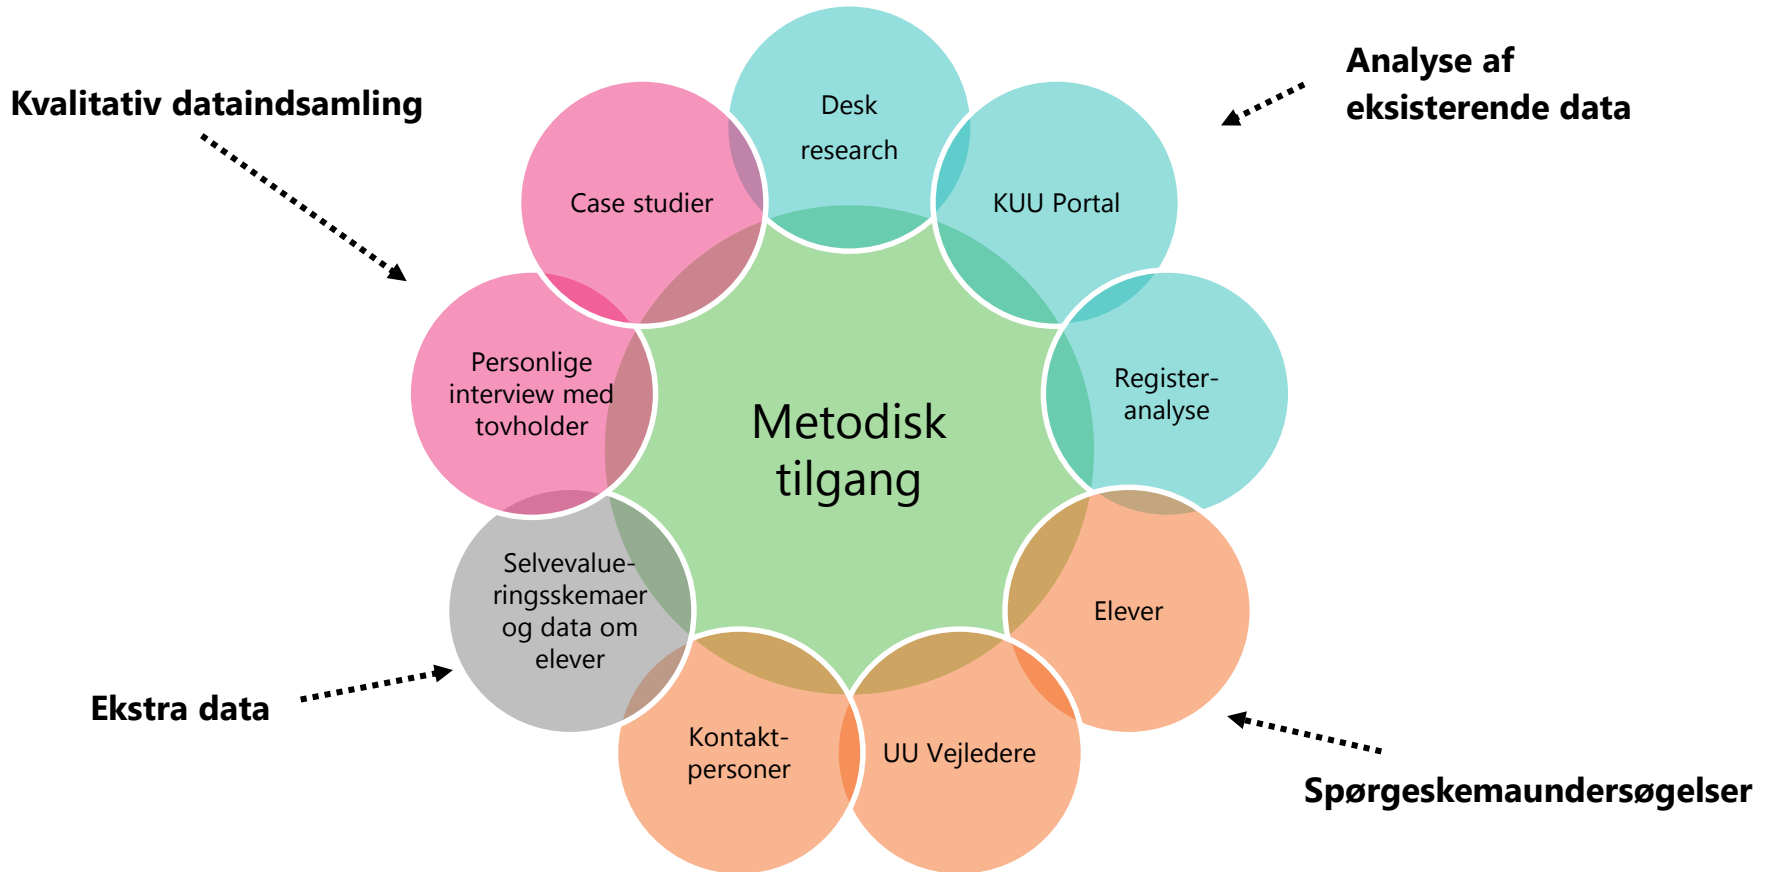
Kvalitativ dataindsamling

Analyse af eksisterende data

Desk research

Case studier

KUU Portal

Personlige interview med tovholder

Metodisk tilgang

Register-analyse

Selvevalueringsskemaer og data om elever

Elever

Ekstra data

Kontakt-personer

UU Vejledere

Spørgeskemaundersøgelser